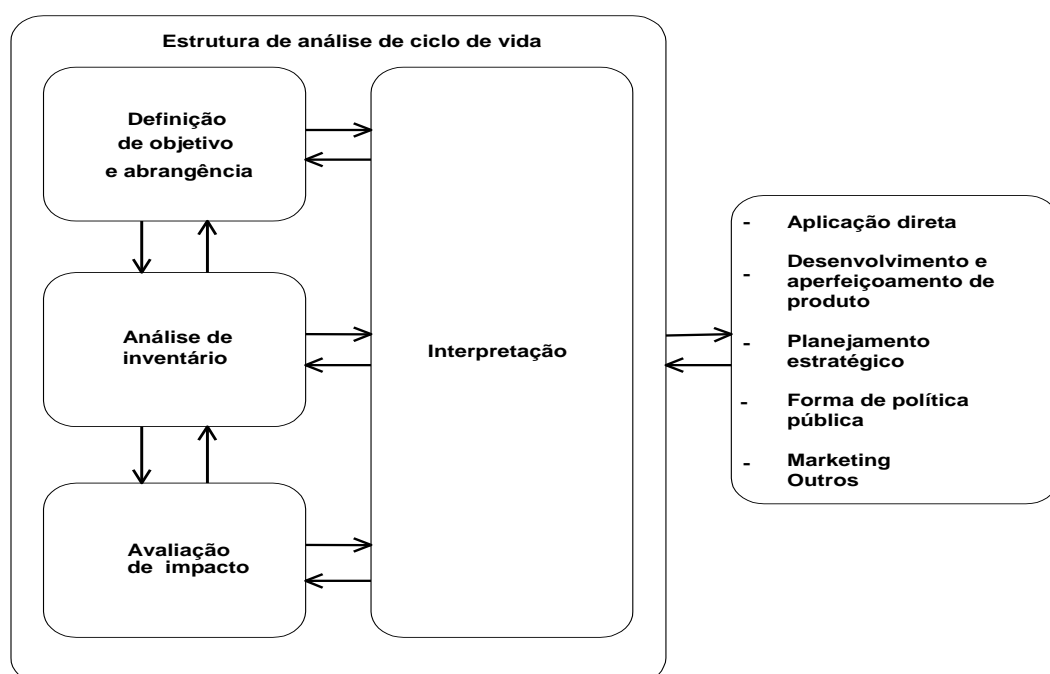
Estrutura de análise de ciclo de vida

Definição de objetivo e abrangência

Análise de inventário

Avaliação de impacto

Interpretação

- Aplicação direta
- Desenvolvimento e aperfeiçoamento de produto
- Planejamento estratégico
- Forma de política pública
- Marketing
Outros